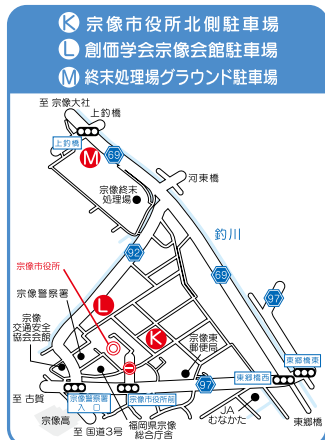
Ⓚ 宗像市役所北側駐車場
Ⓛ 創価学会宗像会館駐車場
Ⓜ 終末処理場グラウンド駐車場

至 宗像大社
上釣橋
上釣橋
M
69
河東橋
宗像終末処理場
釣川
92
69
97
宗像市役所
宗像警察署
L
K
宗像交通安全協会会館
宗像東郵便局
東郷橋東
東郷橋西
97
至 古賀
宗像警察署入口
宗像市役所前
宗像高
至 国道3号
福岡県宗像総合庁舎
JA むなかた
東郷橋